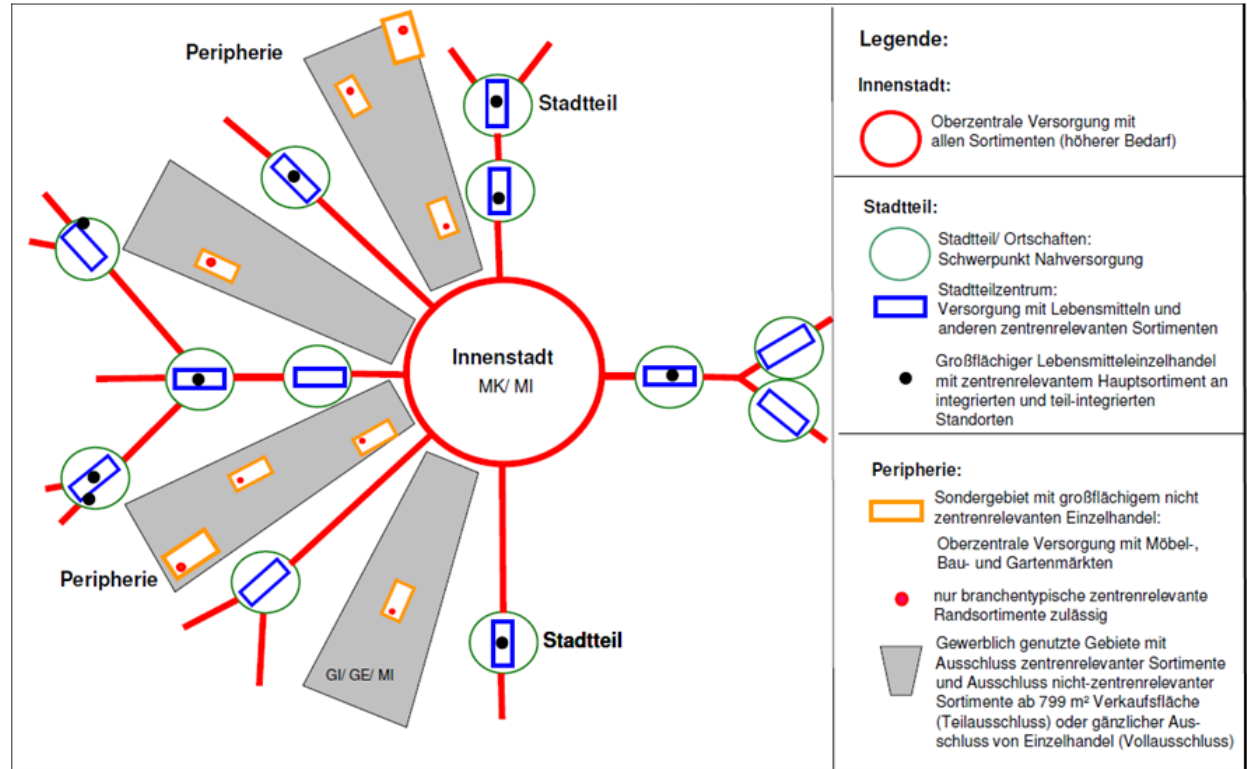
Peripherie

Stadtteil

Innenstadt
MK/ MI

Peripherie

Stadtteil

GI/ GE/ MI

Legende:

Innenstadt:

Oberzentrale Versorgung mit allen Sortimenten (höherer Bedarf)

Stadtteil:

Stadtteil/ Ortschaften: Schwerpunkt Nahversorgung

Stadtteilzentrum: Versorgung mit Lebensmitteln und anderen zentrenrelevanten Sortimenten

Großflächiger Lebensmitteleinzelhandel mit zentrenrelevantem Hauptsortiment an integrierten und teil-integrierten Standorten

Peripherie:

Sondergebiet mit großflächigem nicht zentrenrelevanten Einzelhandel:

Oberzentrale Versorgung mit Möbel-, Bau- und Gartenmärkten

nur branchentypische zentrenrelevante Randsortimente zulässig

Gewerblich genutzte Gebiete mit Ausschluss zentrenrelevanter Sortimente und Ausschluss nicht-zentrenrelevanter Sortimente ab 799 m² Verkaufsfläche (Teilausschluss) oder gänzlicher Ausschluss von Einzelhandel (Vollausschluss)